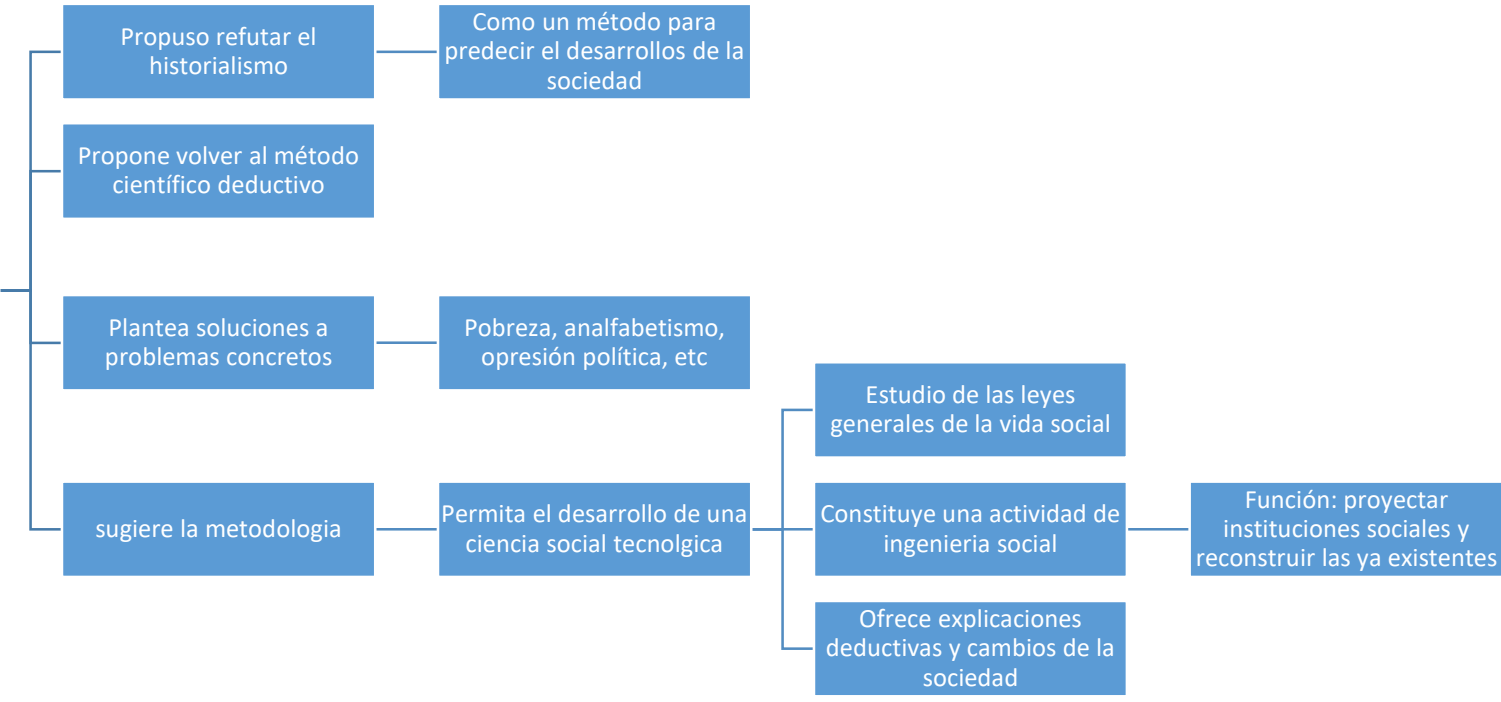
Propuso refutar el historialismo

Como un método para predecir el desarrollos de la sociedad

Propone volver al método científico deductivo

Plantea soluciones a problemas concretos

Pobreza, analfabetismo, opresión política, etc

sugiere la metodologia

Permita el desarrollo de una ciencia social tecnolgica

Estudio de las leyes generales de la vida social

Constituye una actividad de ingenieria social

Función: proyectar instituciones sociales y reconstruir las ya existentes

Ofrece explicaciones deductivas y cambios de la sociedad